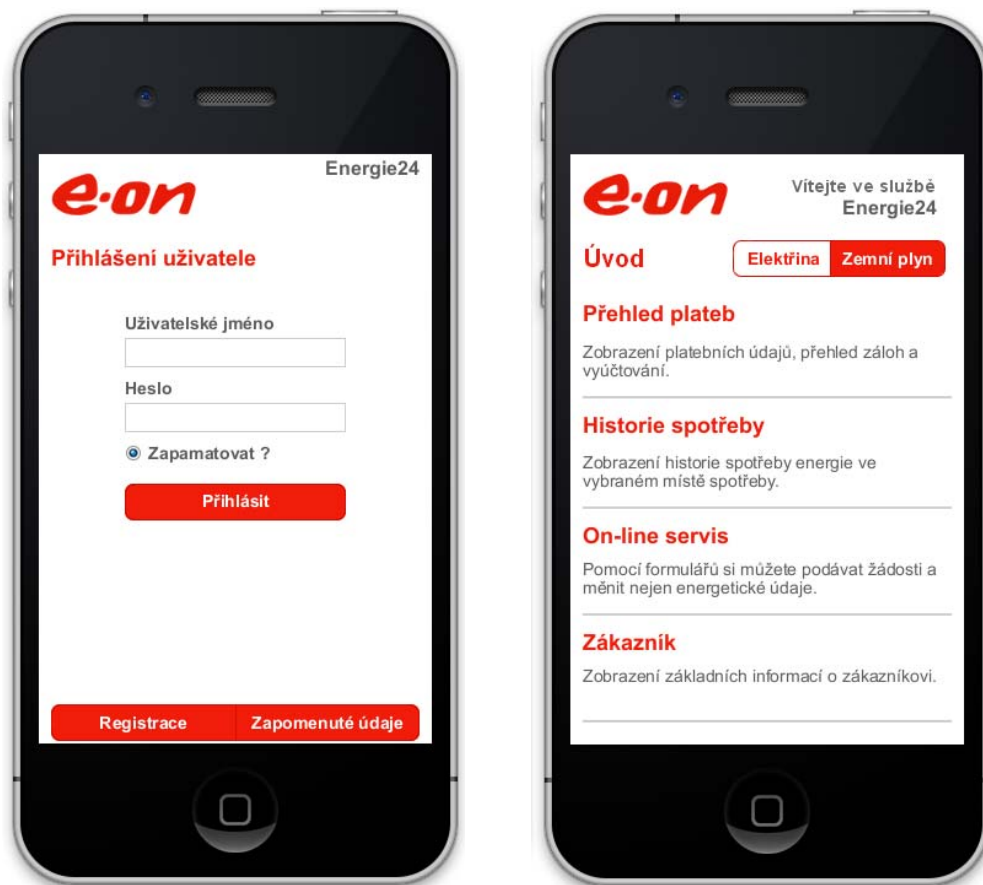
e·on

Energie24

Přihlášení uživatele

Uživatelské jméno

Heslo

Zapamatovat ?

Přihlásit

Registrace

Zapomenuté údaje

e·on

Vítejte ve službě Energie24

Úvod

Elektřina

Zemní plyn

Přehled plateb

Zobrazení platebních údajů, přehled záloh a vyúčtování.

Historie spotřeby

Zobrazení historie spotřeby energie ve vybraném místě spotřeby.

On-line servis

Pomocí formulářů si můžete podávat žádosti a měnit nejen energetické údaje.

Zákazník

Zobrazení základních informací o zákazníkovi.